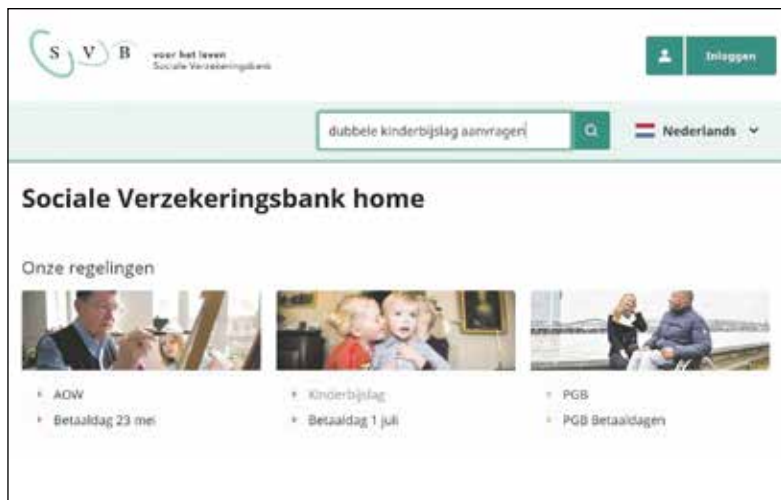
S V B voor het leven
Sociale Verzekeringsbank

Inloggen

dubbele kinderbijslag aanvragen

Nederlands

Sociale Verzekeringsbank home

Onze regelingen

AOW
Betaaldag 23 mei

Kinderbijslag
Betaaldag 1 juli

PGB
PGB Betaaldagen